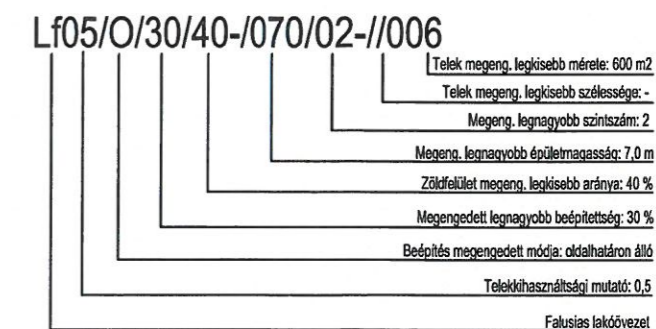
Lf05/O/30/40-/070/02-//006

Telek megeng. legkisebb mérete: 600 m2

Telek megeng. legkisebb szélessége: -

Megeng. legnagyobb szintszám: 2

Megeng. legnagyobb épületmagasság: 7,0 m

Zöldfelület megeng. legkisebb aránya: 40 %

Megengedett legnagyobb beépítettség: 30 %

Beépítés megengedett módja: oldalhatáron álló

Telekkihasználtsági mutató: 0,5

Falusias lakóövezet